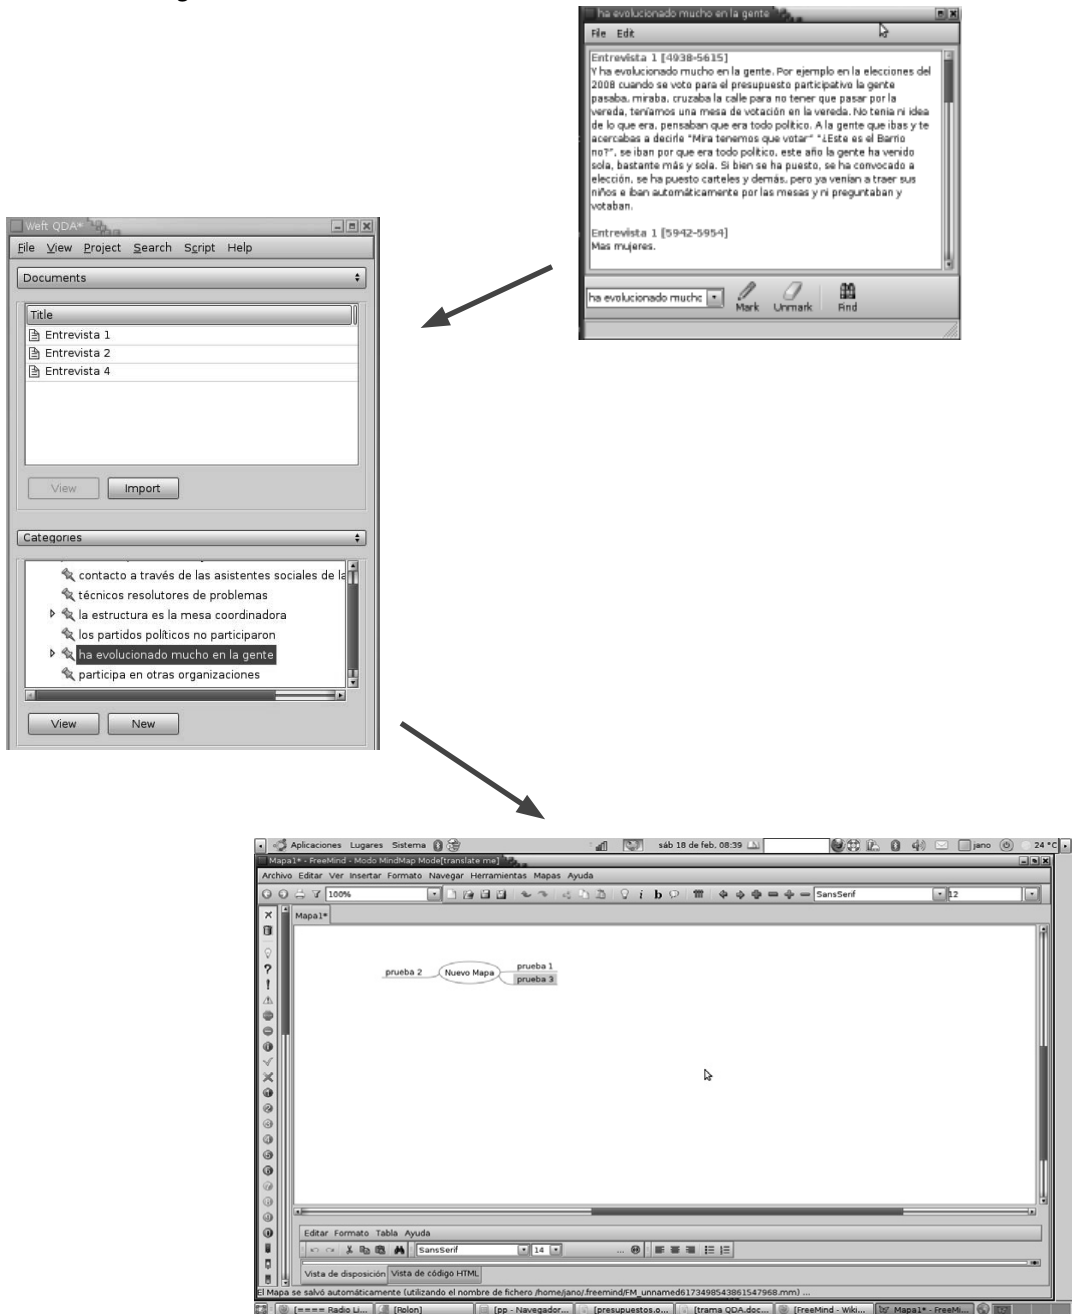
ha evolucionado mucho en la gente

File Edit

Entrevista 1 [4938-5615]
Y ha evolucionado mucho en la gente. Por ejemplo en la elecciones del 2008 cuando se voto para el presupuesto participativo la gente pasaba, miraba, cruzaba la calle para no tener que pasar por la vereda, teníamos una mesa de votación en la vereda. No tenia ni idea de lo que era, pensaban que era todo político. A la gente que ibas y te acercabas a decirle "Mira tenemos que votar" "¿Este es el Barrio no?", se iban por que era todo político, este año la gente ha venido sola, bastante más y sola. Si bien se ha puesto, se ha convocado a elección, se ha puesto carteles y demás, pero ya venían a traer sus niños e iban automáticamente por las mesas y ni preguntaban y votaban.

Entrevista 1 [5942-5954]
Mas mujeres.

ha evolucionado mucho | Mark | Unmark | Find

Weft QDA*

File View Project Search Script Help

Documents

Title
Entrevista 1
Entrevista 2
Entrevista 4

View | Import

Categories

contacto a través de las asistentes sociales de la
técnicos resolutores de problemas
la estructura es la mesa coordinadora
los partidos políticos no participaron
ha evolucionado mucho en la gente
participa en otras organizaciones

View | New

Aplicaciones Lugares Sistema | sáb 18 de feb, 08:39 | jano | 24 °C

Mapa1* - FreeMind - Modo MindMap Mode[translate me]

Archivo Editar Ver Insertar Formato Navegar Herramientas Mapas Ayuda

100% | SansSerif | 12

Mapa1*

prueba 2 | Nuevo Mapa | prueba 1 | prueba 3

Editar Formato Tabla Ayuda

SansSerif | 14

Vista de disposición | Vista de código HTML

El Mapa se salvó automáticamente (utilizando el nombre de fichero /home/jano/.freemind/FM_unnamed6173498543861547968.mm) ...

[==== Radio Li... | [Rolon] | [pp - Navegador... | [presupuestos.o... | [trama QDA.doc... | [FreeMind - Wiki... | Mapa1* - FreeMi...